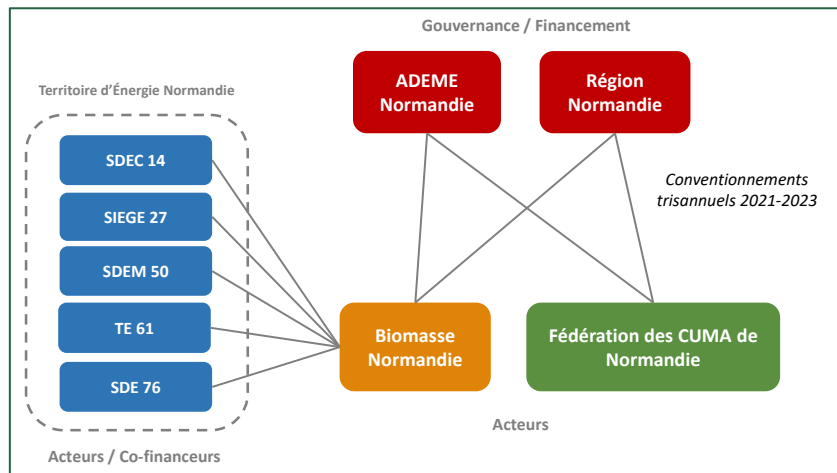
Gouvernance / Financement

ADEME Normandie

Région Normandie

Territoire d'Énergie Normandie

SDEC 14

SIEGE 27

SDEM 50

TE 61

SDE 76

Conventionnements trisannuels 2021-2023

Biomasse Normandie

Fédération des CUMA de Normandie

Acteurs

Acteurs / Co-financeurs